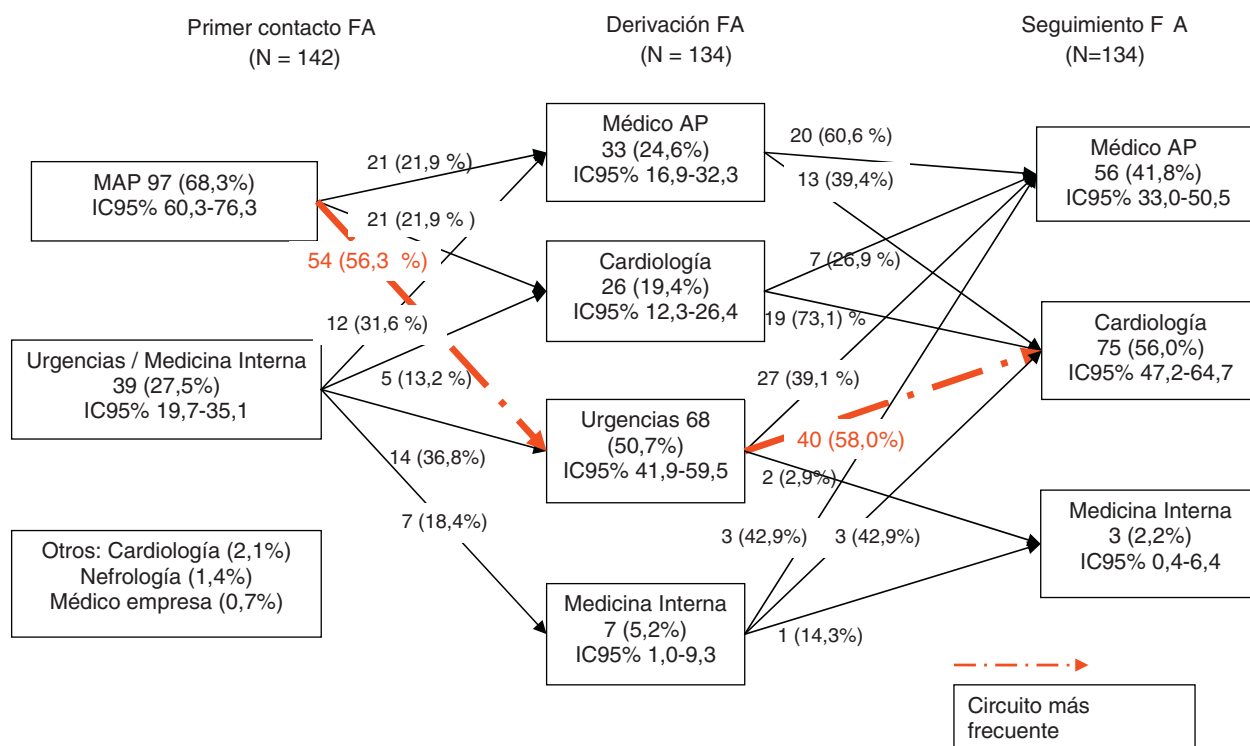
Primer contacto FA
(N = 142)

Derivación FA
(N = 134)

Seguimiento F A
(N=134)

MAP 97 (68,3%)
IC95% 60,3-76,3

Urgencias / Medicina Interna
39 (27,5%)
IC95% 19,7-35,1

Otros: Cardiología (2,1%)
Nefrología (1,4%)
Médico empresa (0,7%)

21 (21,9 %)
21 (21,9 % )
54 (56,3 %)
12 (31,6 %)
5 (13,2 %)
14 (36,8%)
7 (18,4%)

Médico AP
33 (24,6%)
IC95% 16,9-32,3

Cardiología
26 (19,4%)
IC95% 12,3-26,4

Urgencias 68
(50,7%)
IC95% 41,9-59,5

Medicina Interna
7 (5,2%)
IC95% 1,0-9,3

20 (60,6 %)
13 (39,4%)
7 (26,9 %)
19 (73,1) %
27 (39,1 %)
40 (58,0%)
2 (2,9%)
3 (42,9%)
3 (42,9%)
1 (14,3%)

Médico AP
56 (41,8%)
IC95% 33,0-50,5

Cardiología
75 (56,0%)
IC95% 47,2-64,7

Medicina Interna
3 (2,2%)
IC95% 0,4-6,4

Circuito más frecuente